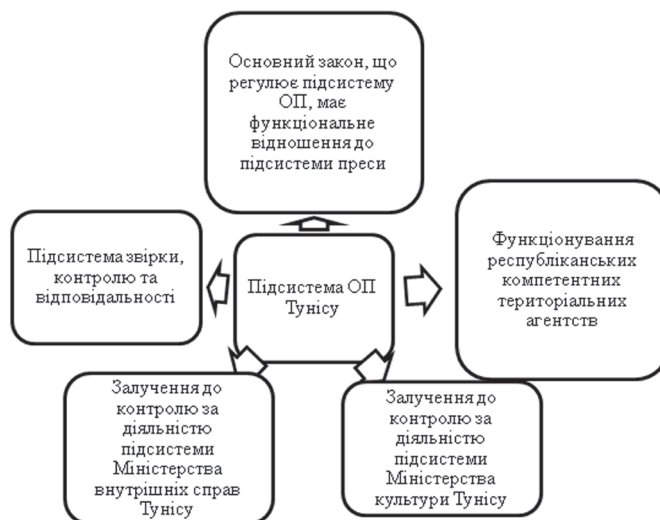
Основний закон, що регулює підсистему ОП, має функціональне відношення до підсистеми преси

Підсистема звірки, контролю та відповідальності

Підсистема ОП Тунісу

Функціонування республіканських компетентних територіальних агентств

Залучення до контролю за діяльністю підсистеми Міністерства внутрішніх справ Тунісу

Залучення до контролю за діяльністю підсистеми Міністерства культури Тунісу